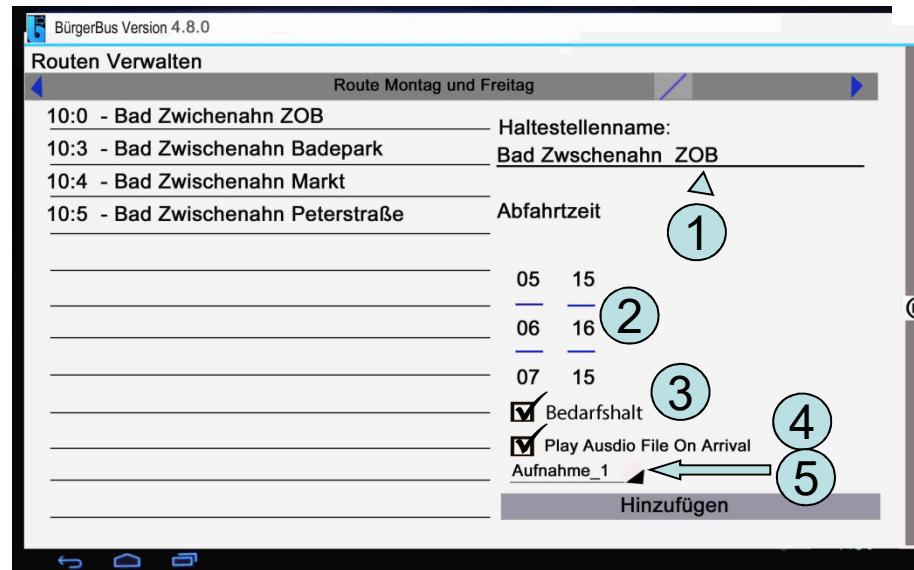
BürgerBus Version 4.8.0

Routen Verwalten

Route Montag und Freitag

10:0 - Bad Zwichenahn ZOB

10:3 - Bad Zwischenahn Badepark

10:4 - Bad Zwischenahn Markt

10:5 - Bad Zwischenahn Peterstraße

Haltestellenname:

Bad Zwschenahn ZOB

Abfahrtzeit

1

05 15

06 16

2

07 15

3

Bedarfshalt

4

Play Ausdio File On Arrival

Aufnahme_1

5

Hinzufügen